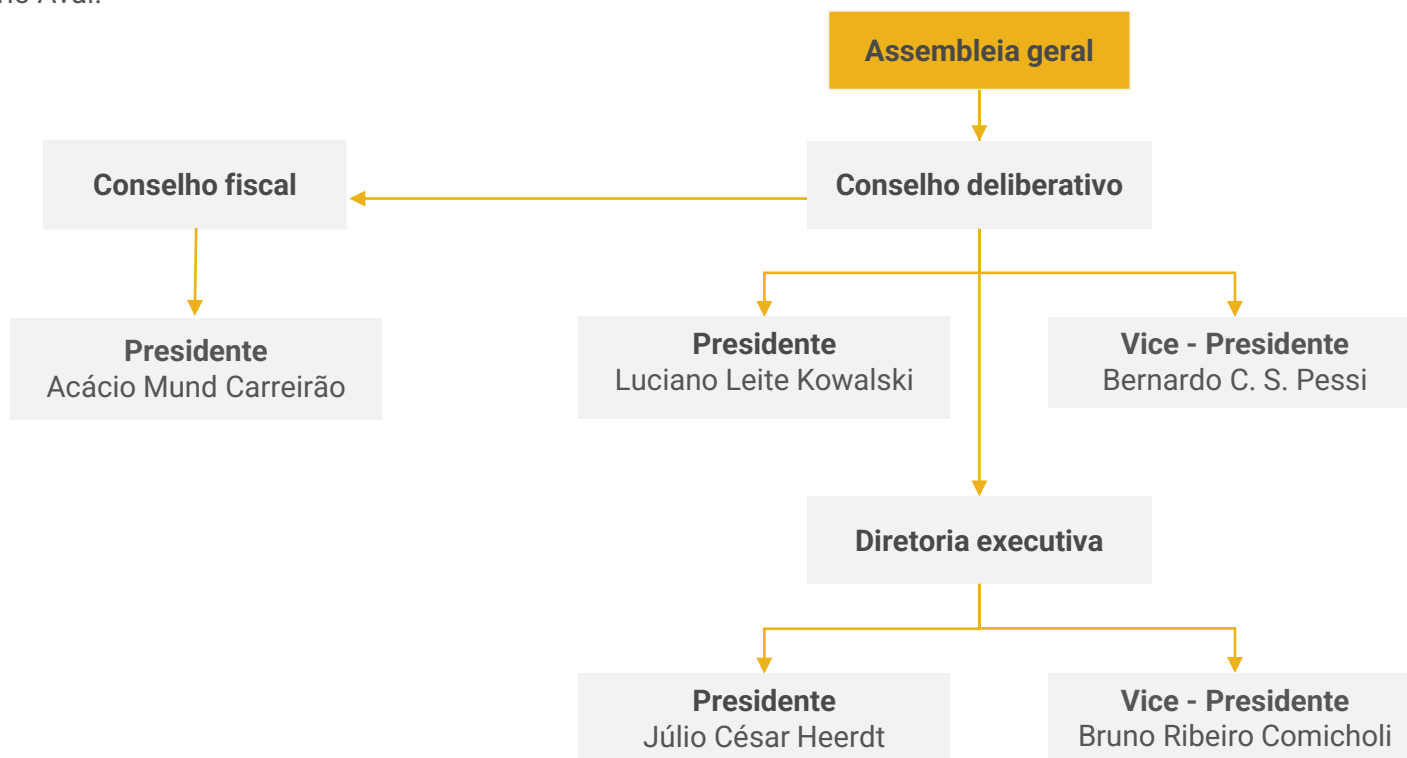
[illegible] Avaí.

Assembleia geral

Conselho fiscal

Conselho deliberativo

Presidente
Acácio Mund Carreirão

Presidente
Luciano Leite Kowalski

Vice - Presidente
Bernardo C. S. Pessi

Diretoria executiva

Presidente
Júlio César Heerdt

Vice - Presidente
Bruno Ribeiro Comicholi